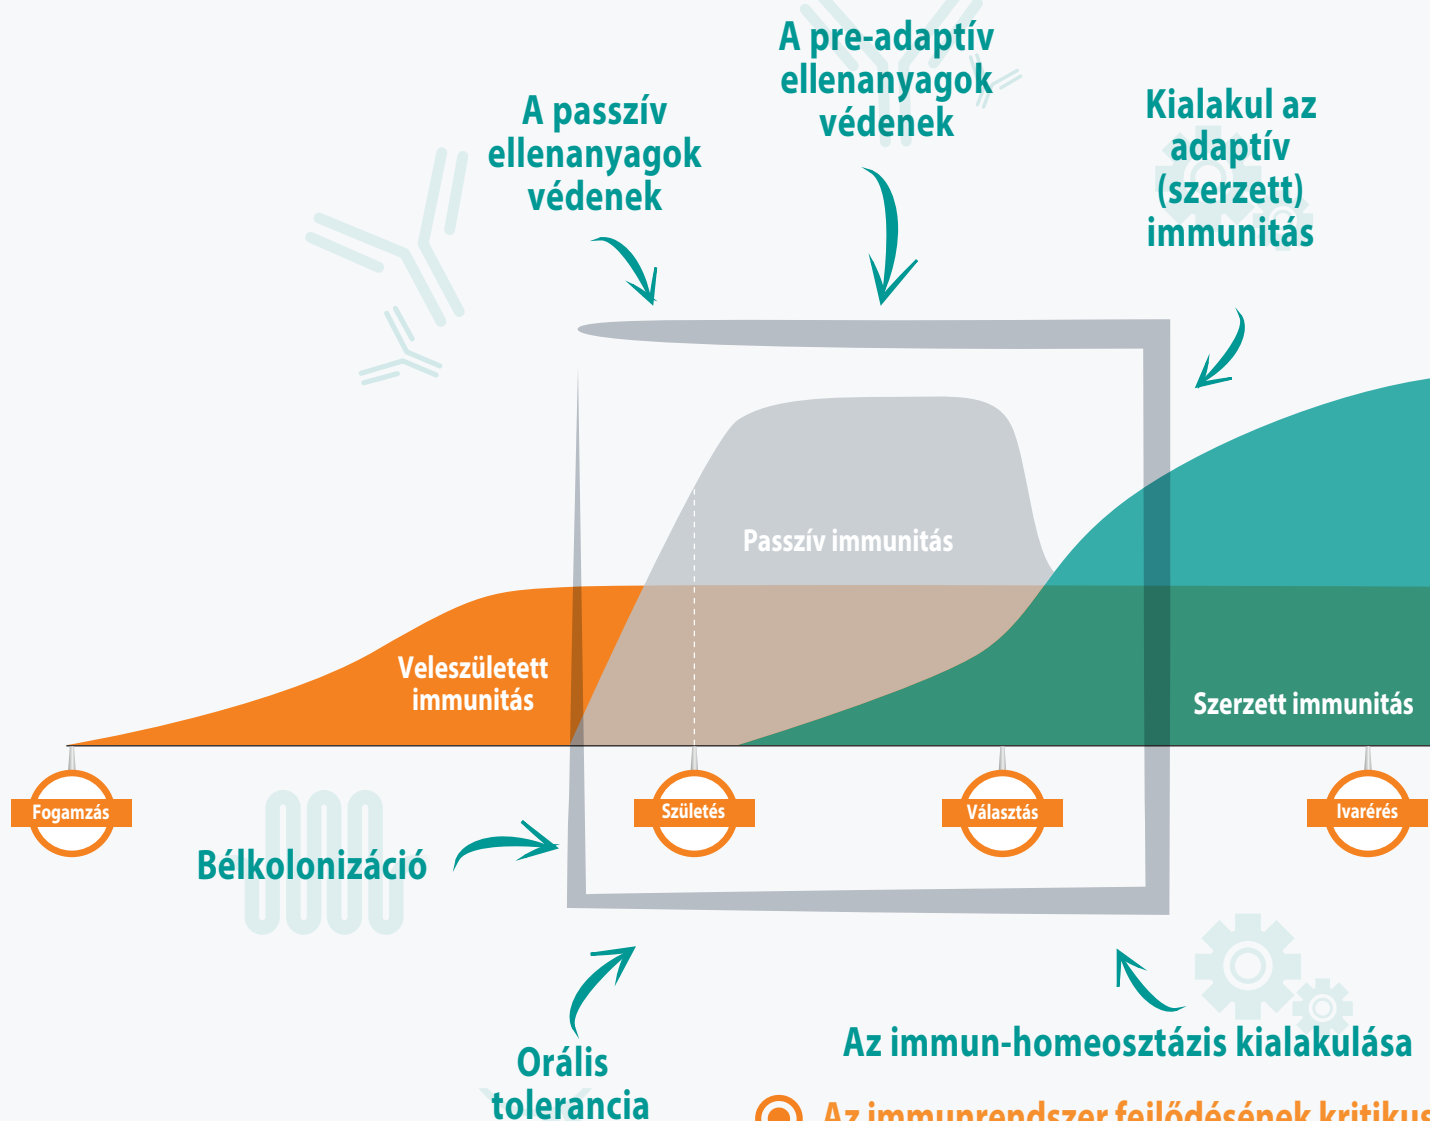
A pre-adaptív ellenanyagok védenek

A passzív ellenanyagok védenek

Kialakul az adaptív (szerzett) immunitás

Passzív immunitás

Veleszületett immunitás

Szerzett immunitás

Fogamzás

Születés

Választás

Ivarérés

Bélkolonizáció

Orális tolerancia

Az immun-homeosztázis kialakulása

Az immunrendszer fejlődésének kritikus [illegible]